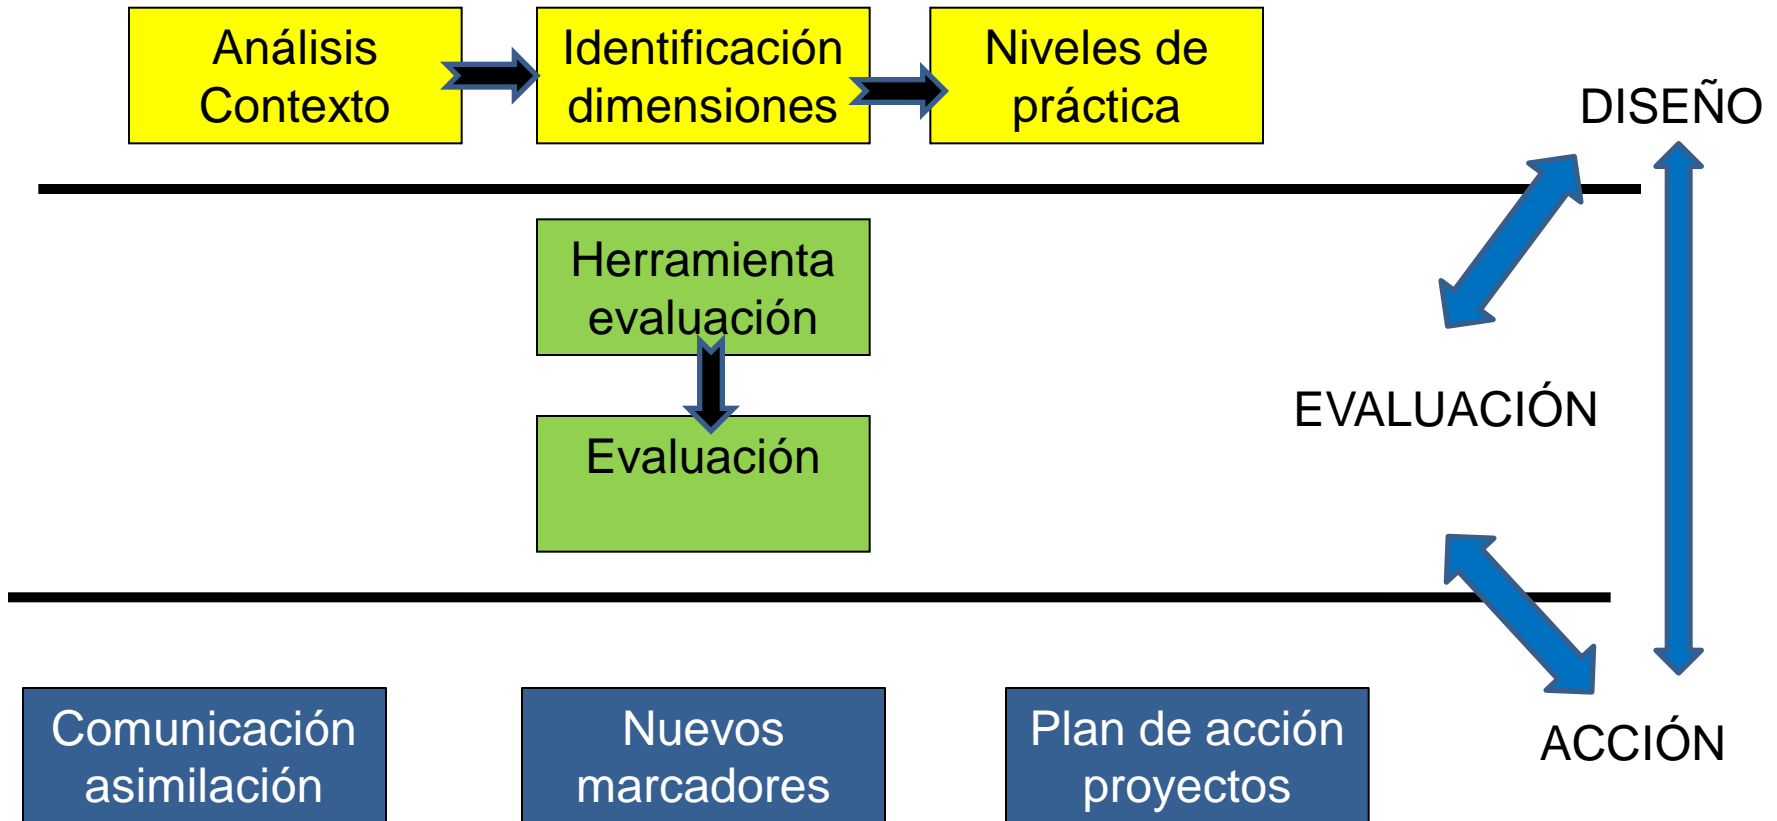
Análisis Contexto

Identificación dimensiones

Niveles de práctica

DISEÑO

Herramienta evaluación

Evaluación

EVALUACIÓN

Comunicación asimilación

Nuevos marcadores

Plan de acción proyectos

ACCIÓN